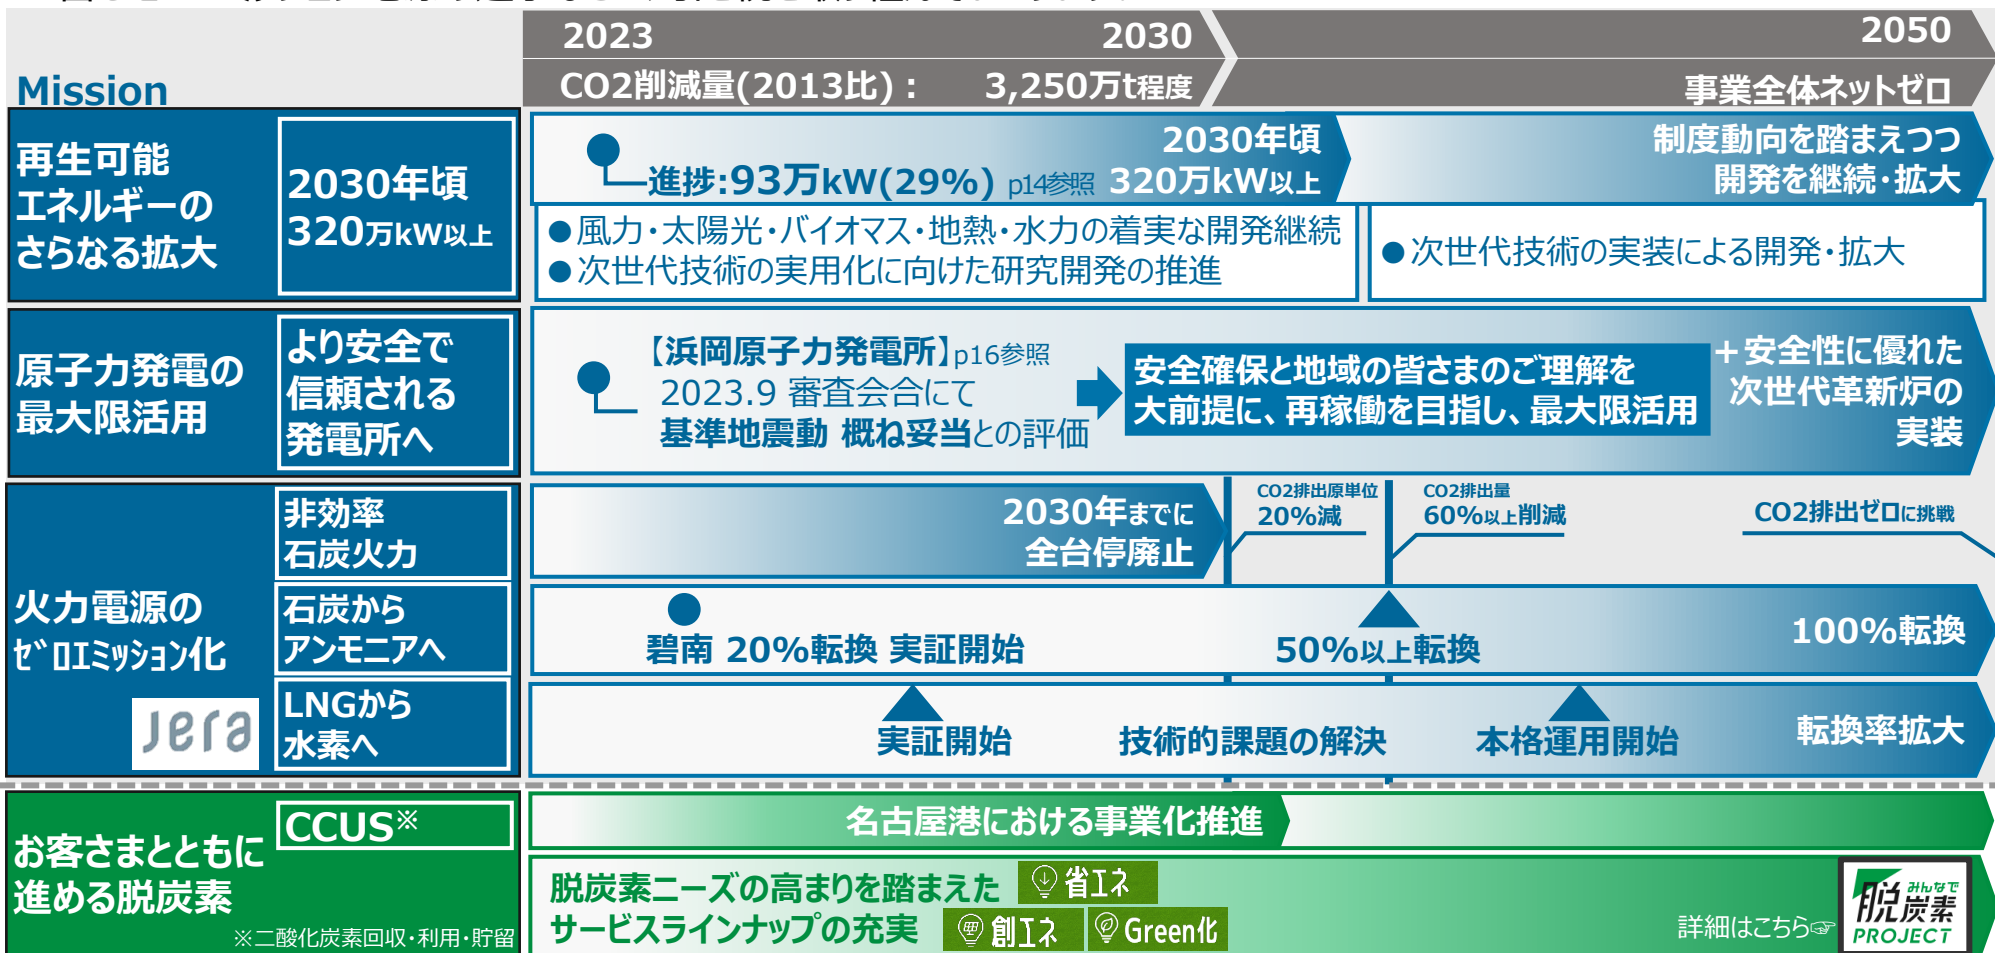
Mission

2023 2030 2050

CO2削減量(2013比): 3,250万t程度 事業全体ネットゼロ

再生可能エネルギーのさらなる拡大

2030年頃 320万kW以上

進捗:93万kW(29%) p14参照 2030年頃 320万kW以上

制度動向を踏まえつつ開発を継続・拡大

●風力・太陽光・バイオマス・地熱・水力の着実な開発継続
●次世代技術の実用化に向けた研究開発の推進

●次世代技術の実装による開発・拡大

原子力発電の最大限活用

より安全で信頼される発電所へ

【浜岡原子力発電所】p16参照
2023.9 審査会合にて
基準地震動 概ね妥当との評価

安全確保と地域の皆さまのご理解を大前提に、再稼働を目指し、最大限活用

+安全性に優れた次世代革新炉の実装

火力電源のゼロエミッション化

JERA

非効率石炭火力

2030年までに全台停廃止

CO2排出原単位 20%減

CO2排出量 60%以上削減

CO2排出ゼロに挑戦

石炭からアンモニアへ

碧南 20%転換 実証開始

50%以上転換

100%転換

LNGから水素へ

実証開始

技術的課題の解決

本格運用開始

転換率拡大

お客さまとともに進める脱炭素

CCUS※

※二酸化炭素回収・利用・貯留

名古屋港における事業化推進

脱炭素ニーズの高まりを踏まえたサービスラインナップの充実

省エネ

創エネ

Green化

詳細はこちら

みんなで脱炭素 PROJECT